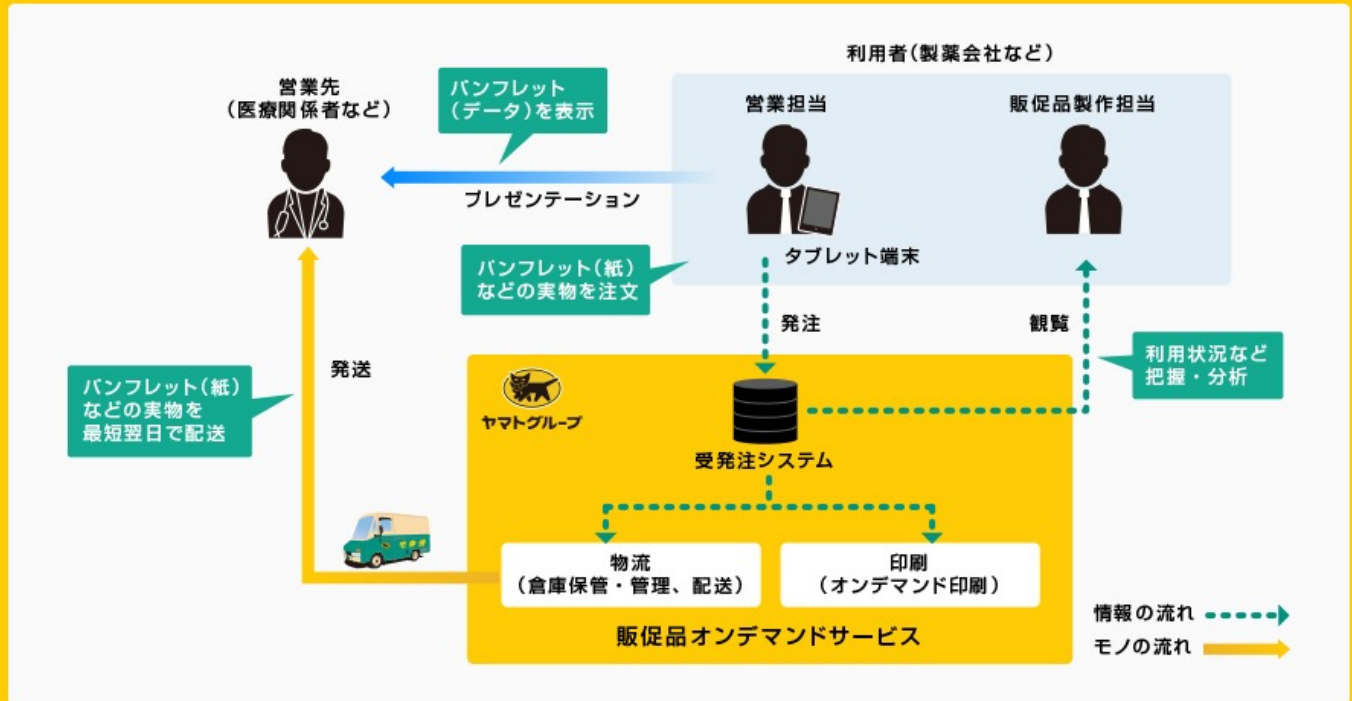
利用者(製薬会社など)

営業先
(医療関係者など)

パンフレット
(データ)を表示

営業担当

販促品製作担当

プレゼンテーション

タブレット端末

パンフレット(紙)
などの実物を注文

発注

観覧

発送

利用状況など
把握・分析

パンフレット(紙)
などの実物を
最短翌日で配送

ヤマトグループ

受発注システム

物流
(倉庫保管・管理、配送)

印刷
(オンデマンド印刷)

販促品オンデマンドサービス

情報の流れ

モノの流れ